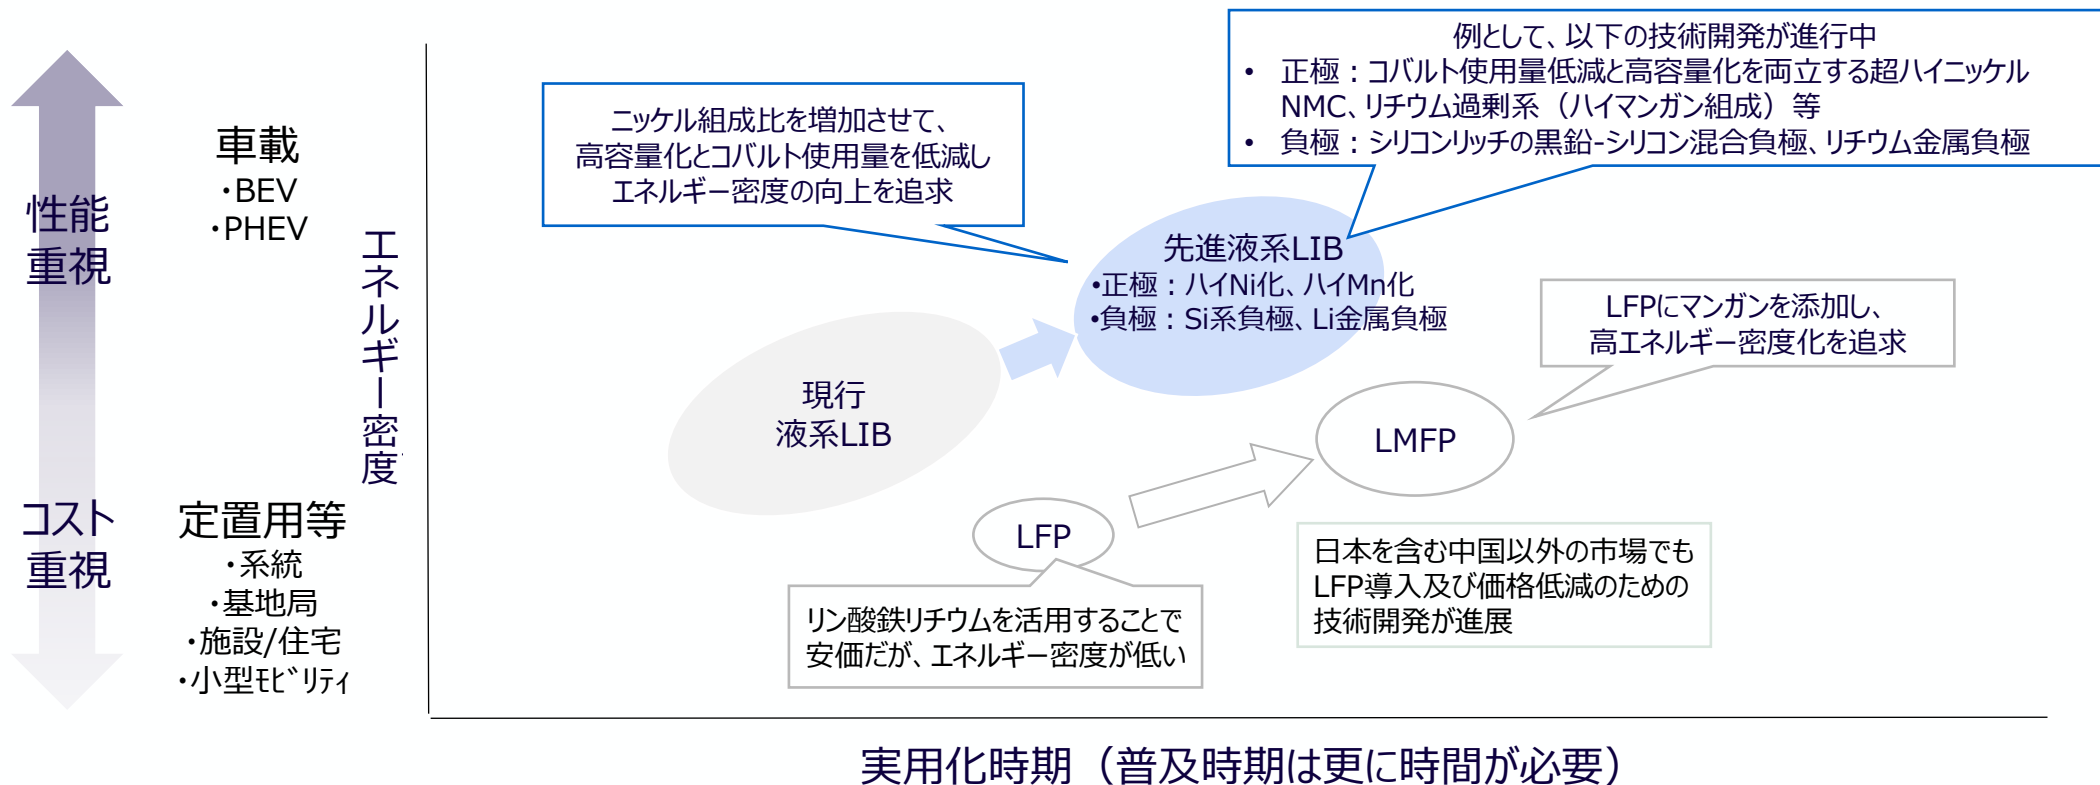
性能重視

コスト重視

車載
・BEV
・PHEV

定置用等
・系統
・基地局
・施設/住宅
・小型ﾓﾋﾞﾘﾃｨ

エネルギー密度

ニッケル組成比を増加させて、高容量化とコバルト使用量を低減しエネルギー密度の向上を追求

例として、以下の技術開発が進行中
• 正極：コバルト使用量低減と高容量化を両立する超ハイニッケルNMC、リチウム過剰系（ハイマンガン組成）等
• 負極：シリコンリッチの黒鉛-シリコン混合負極、リチウム金属負極

先進液系LIB
•正極：ハイNi化、ハイMn化
•負極：Si系負極、Li金属負極

現行
液系LIB

LFPにマンガンを添加し、高エネルギー密度化を追求

LMFP

LFP

リン酸鉄リチウムを活用することで安価だが、エネルギー密度が低い

日本を含む中国以外の市場でもLFP導入及び価格低減のための技術開発が進展

実用化時期（普及時期は更に時間が必要）